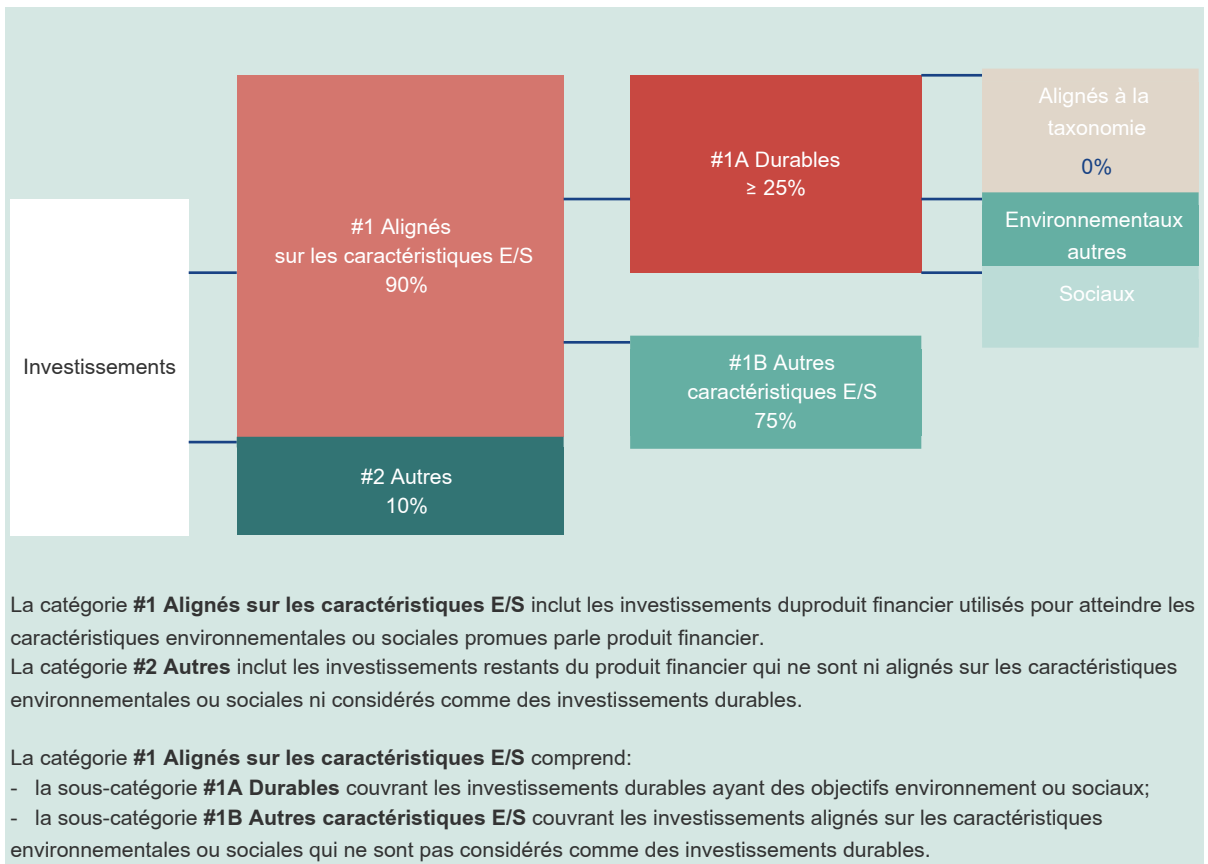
Investissements

#1 Alignés sur les caractéristiques E/S 90%

#2 Autres 10%

#1A Durables ≥ 25%

#1B Autres caractéristiques E/S 75%

Alignés à la taxonomie 0%

Environnementaux autres

Sociaux

La catégorie **#1 Alignés sur les caractéristiques E/S** inclut les investissements duproduit financier utilisés pour atteindre les caractéristiques environnementales ou sociales promues parle produit financier.
La catégorie **#2 Autres** inclut les investissements restants du produit financier qui ne sont ni alignés sur les caractéristiques environnementales ou sociales ni considérés comme des investissements durables.

La catégorie **#1 Alignés sur les caractéristiques E/S** comprend:
- la sous-catégorie **#1A Durables** couvrant les investissements durables ayant des objectifs environnement ou sociaux;
- la sous-catégorie **#1B Autres caractéristiques E/S** couvrant les investissements alignés sur les caractéristiques environnementales ou sociales qui ne sont pas considérés comme des investissements durables.